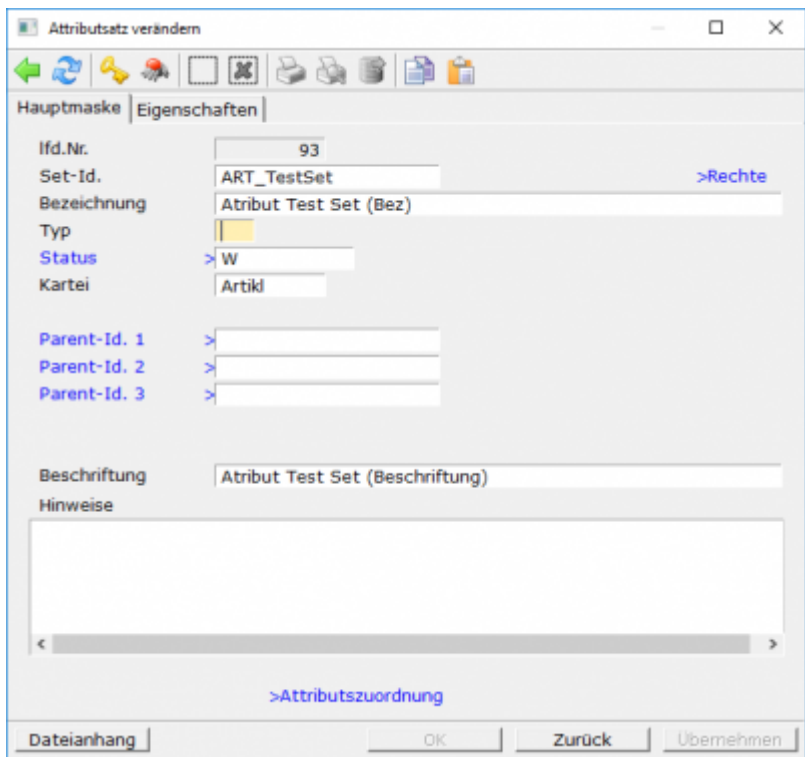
Attributsatz verändern

Hauptmaske | Eigenschaften

lfd.Nr. 93
Set-Id. ART_TestSet >Rechte
Bezeichnung Atribut Test Set (Bez)
Typ
Status > W
Kartei Artikl

Parent-Id. 1 >
Parent-Id. 2 >
Parent-Id. 3 >

Beschriftung Atribut Test Set (Beschriftung)
Hinweise

>Attributszuordnung

Dateianhang | OK | Zurück | Übernehmen